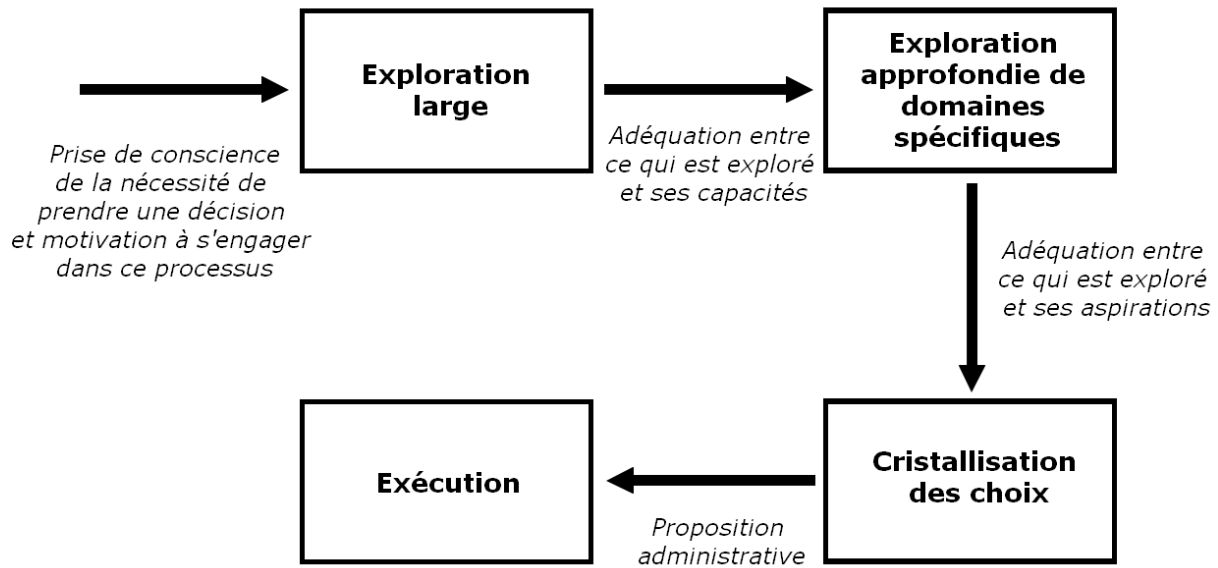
Prise de conscience de la nécessité de prendre une décision et motivation à s'engager dans ce processus

Exploration large

Adéquation entre ce qui est exploré et ses capacités

Exploration approfondie de domaines spécifiques

Adéquation entre ce qui est exploré et ses aspirations

Cristallisation des choix

Proposition administrative

Exécution